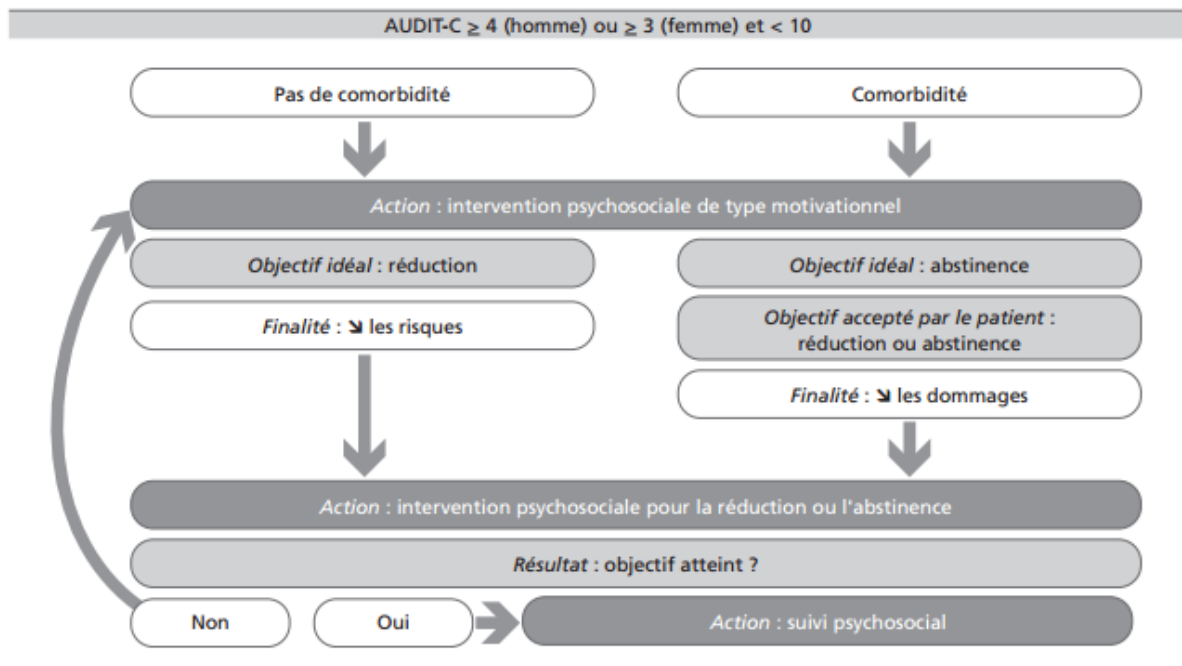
AUDIT-C $\geq$ 4 (homme) ou $\geq$ 3 (femme) et < 10

Pas de comorbidité

Comorbidité

*Action* : intervention psychosociale de type motivationnel

*Objectif idéal* : réduction

*Objectif idéal* : abstinence

*Finalité* : ↘ les risques

*Objectif accepté par le patient* : réduction ou abstinence

*Finalité* : ↘ les dommages

*Action* : intervention psychosociale pour la réduction ou l'abstinence

*Résultat* : objectif atteint ?

Non

Oui

*Action* : suivi psychosocial